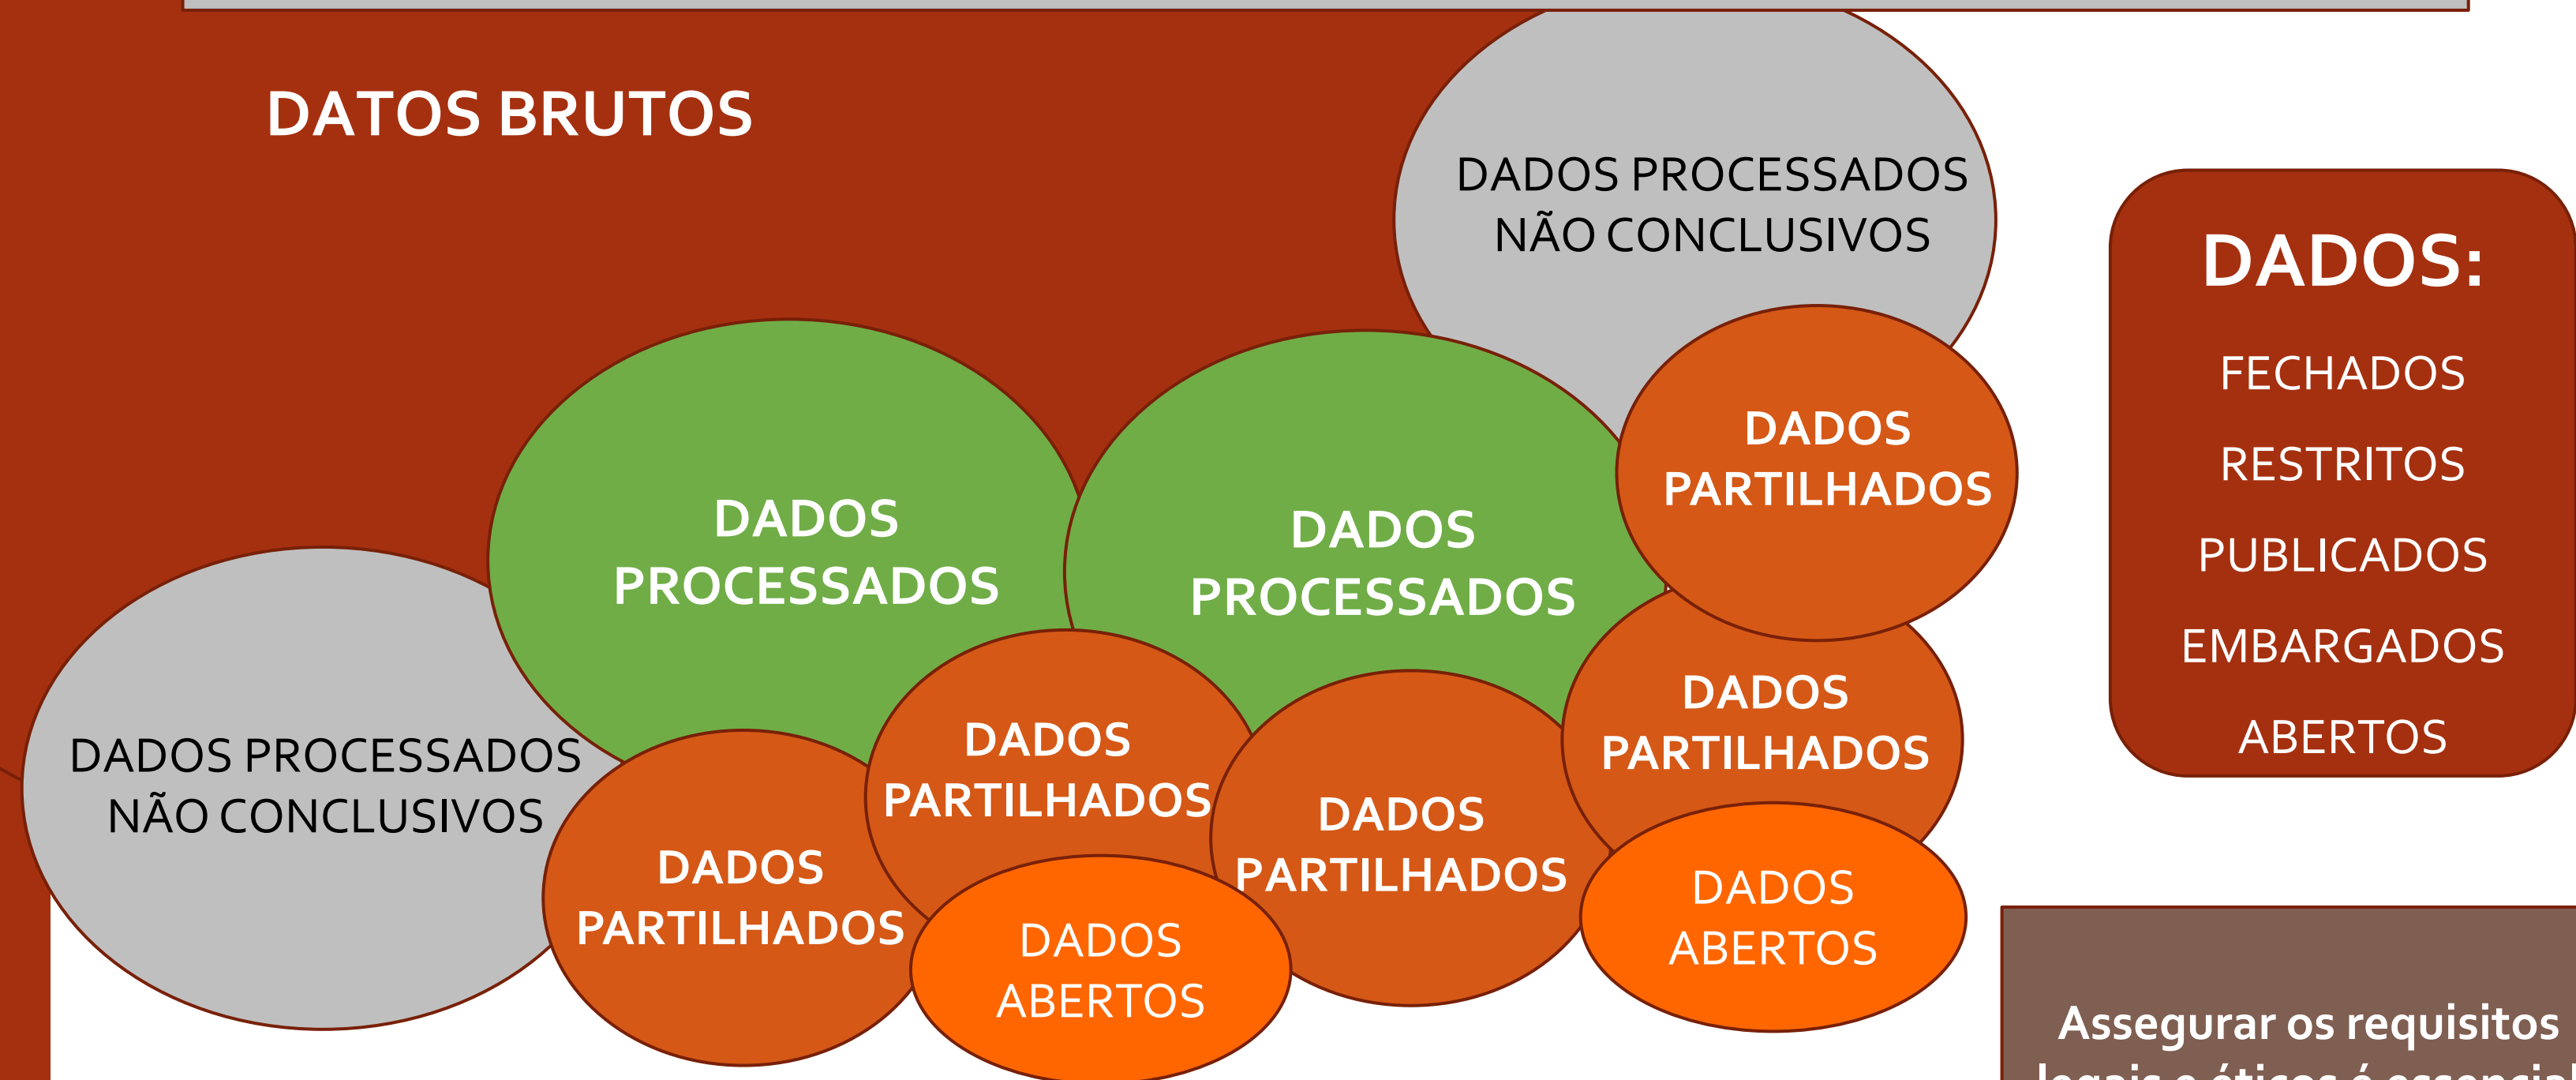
DATOS BRUTOS

DADOS PROCESSADOS NÃO CONCLUSIVOS

DADOS:
FECHADOS
RESTRITOS
PUBLICADOS
EMBARGADOS
ABERTOS

DADOS PARTILHADOS

DADOS PROCESSADOS

DADOS PROCESSADOS

DADOS PARTILHADOS

DADOS PROCESSADOS NÃO CONCLUSIVOS

DADOS PARTILHADOS

DADOS PARTILHADOS

DADOS PARTILHADOS

DADOS ABERTOS

DADOS ABERTOS

Assegurar os requisitos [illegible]